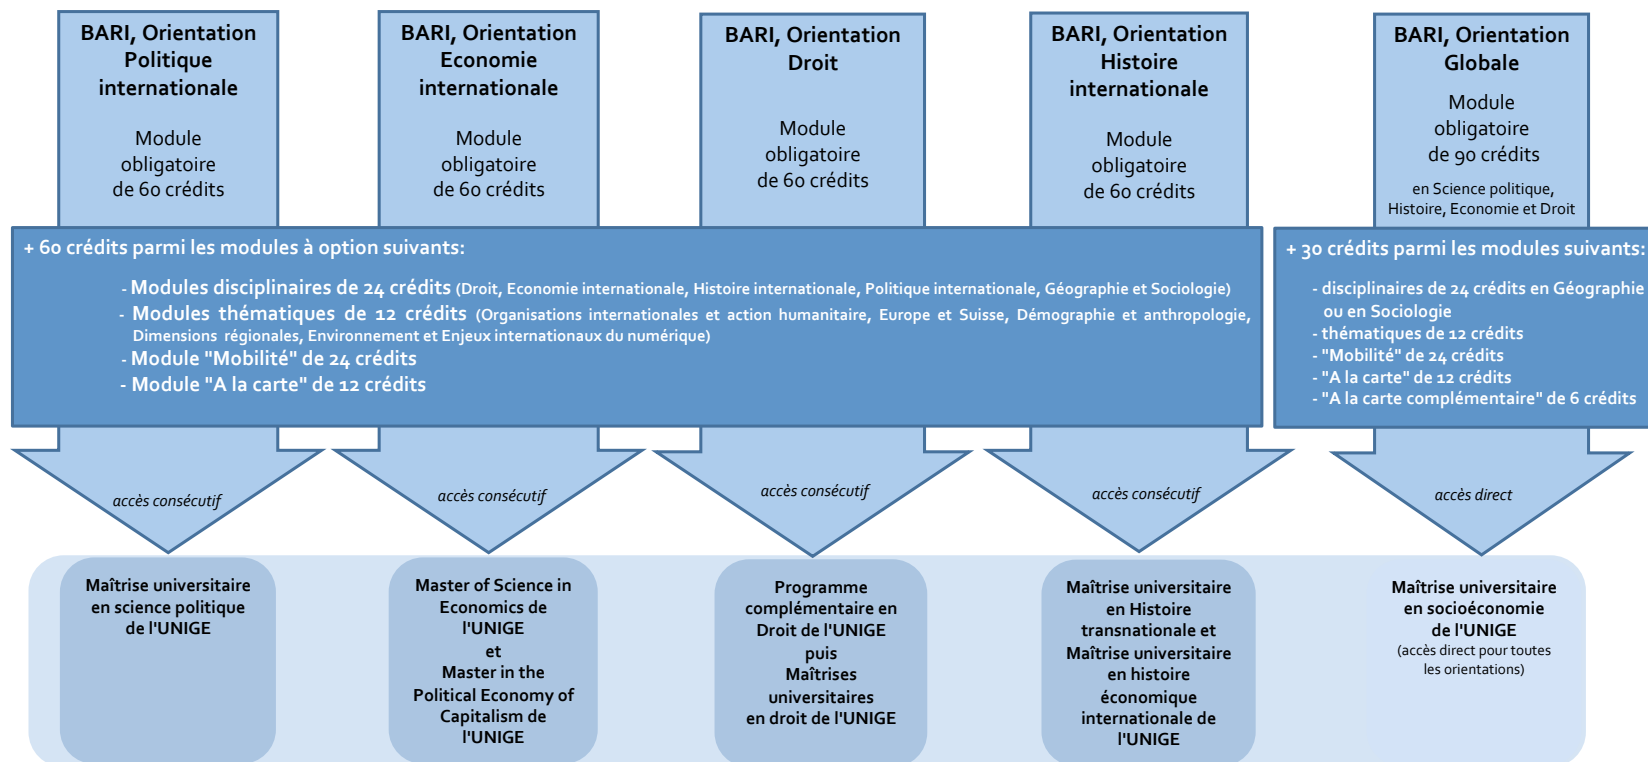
BARI, Orientation Politique internationale

Module obligatoire de 60 crédits

BARI, Orientation Economie internationale

Module obligatoire de 60 crédits

BARI, Orientation Droit

Module obligatoire de 60 crédits

BARI, Orientation Histoire internationale

Module obligatoire de 60 crédits

BARI, Orientation Globale

Module obligatoire de 90 crédits

en Science politique, Histoire, Economie et Droit

+ 60 crédits parmi les modules à option suivants:

- Modules disciplinaires de 24 crédits (Droit, Economie internationale, Histoire internationale, Politique internationale, Géographie et Sociologie)
- Modules thématiques de 12 crédits (Organisations internationales et action humanitaire, Europe et Suisse, Démographie et anthropologie, Dimensions régionales, Environnement et Enjeux internationaux du numérique)
- Module "Mobilité" de 24 crédits
- Module "A la carte" de 12 crédits

+ 30 crédits parmi les modules suivants:

- disciplinaires de 24 crédits en Géographie ou en Sociologie
- thématiques de 12 crédits
- "Mobilité" de 24 crédits
- "A la carte" de 12 crédits
- "A la carte complémentaire" de 6 crédits

accès consécutif

accès consécutif

accès consécutif

accès consécutif

accès direct

Maîtrise universitaire en science politique de l'UNIGE

Master of Science in Economics de l'UNIGE et Master in the Political Economy of Capitalism de l'UNIGE

Programme complémentaire en Droit de l'UNIGE puis Maîtrises universitaires en droit de l'UNIGE

Maîtrise universitaire en Histoire transnationale et Maîtrise universitaire en histoire économique internationale de l'UNIGE

Maîtrise universitaire en socioéconomie de l'UNIGE
(accès direct pour toutes les orientations)